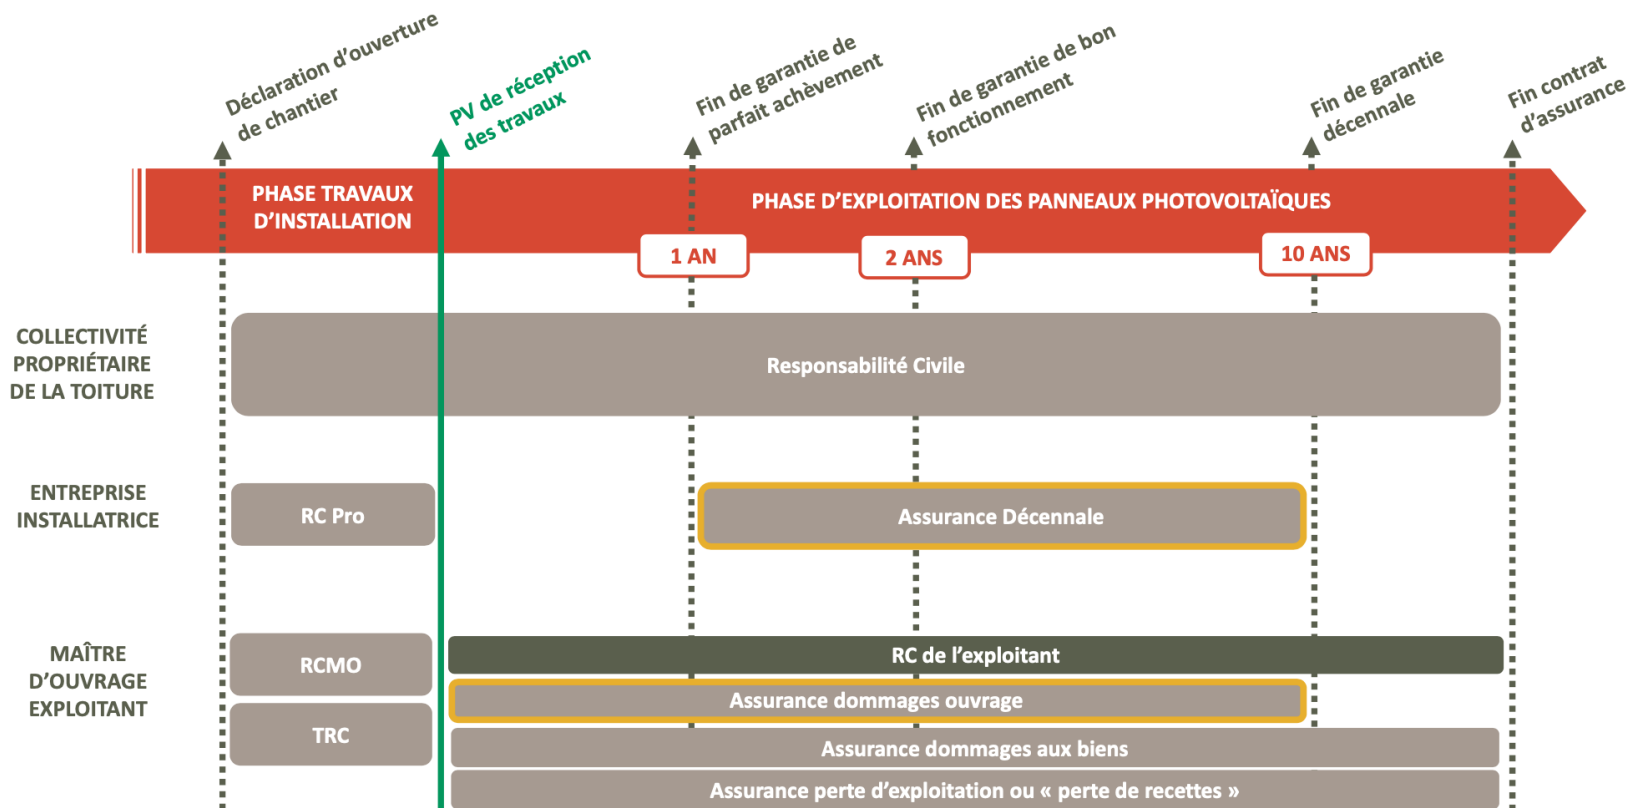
Déclaration d'ouverture de chantier

PV de réception des travaux

Fin de garantie de parfait achèvement

Fin de garantie de bon fonctionnement

Fin de garantie décennale

Fin contrat d'assurance

PHASE TRAVAUX D'INSTALLATION

PHASE D'EXPLOITATION DES PANNEAUX PHOTOVOLTAÏQUES

1 AN

2 ANS

10 ANS

COLLECTIVITÉ PROPRIÉTAIRE DE LA TOITURE

Responsabilité Civile

ENTREPRISE INSTALLATRICE

RC Pro

Assurance Décennale

MAÎTRE D'OUVRAGE EXPLOITANT

RCMO

TRC

RC de l'exploitant

Assurance dommages ouvrage

Assurance dommages aux biens

Assurance perte d'exploitation ou « perte de recettes »